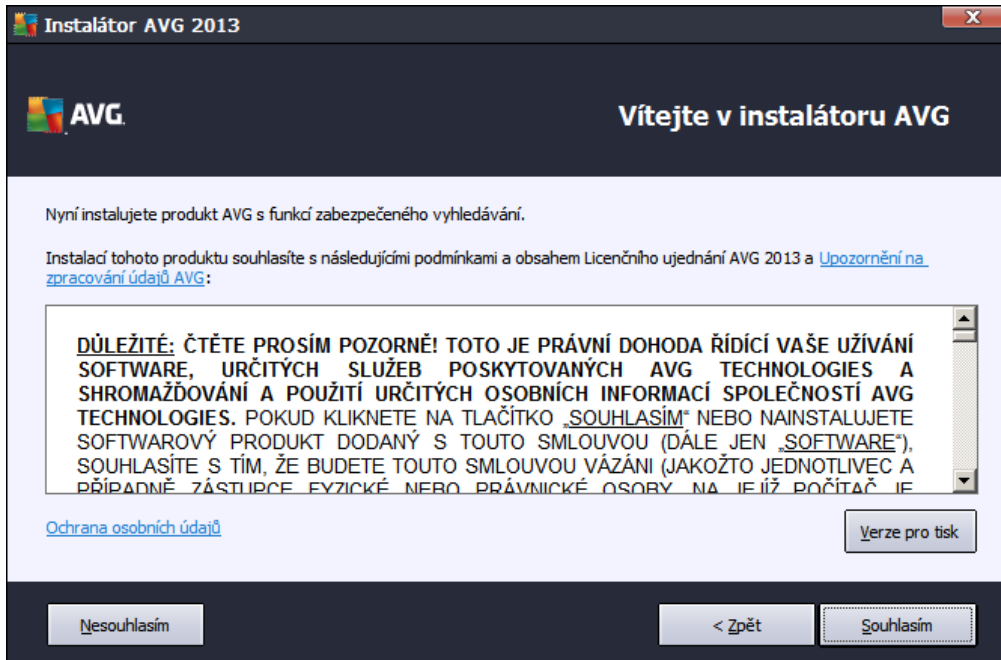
Instalátor AVG 2013

AVG

Vítejte v instalátoru AVG

Nyní instalujete produkt AVG s funkcí zabezpečeného vyhledávání.

Instalací tohoto produktu souhlasíte s následujícími podmínkami a obsahem Licenčního ujednání AVG 2013 a Upozornění na zpracování údajů AVG:

DŮLEŽITÉ: ČTĚTE PROSÍM POZORNĚ! TOTO JE PRÁVNÍ DOHODA ŘÍDÍCÍ VAŠE UŽÍVÁNÍ SOFTWARE, URČITÝCH SLUŽEB POSKYTOVANÝCH AVG TECHNOLOGIES A SHROMAŽĎOVÁNÍ A POUŽITÍ URČITÝCH OSOBNÍCH INFORMACÍ SPOLEČNOSTÍ AVG TECHNOLOGIES. POKUD KLIKNETE NA TLAČÍTKO „SOUHLASÍM" NEBO NAINSTALUJETE SOFTWAROVÝ PRODUKT DODANÝ S TOUTO SMLOUVOU (DÁLE JEN „SOFTWARE"), SOUHLASÍTE S TÍM, ŽE BUDETE TOUTO SMLOUVOU VÁZÁNI (JAKOŽTO JEDNOTLIVEC A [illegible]

Ochrana osobních údajů

Verze pro tisk

Nesouhlasím

< Zpět

Souhlasím